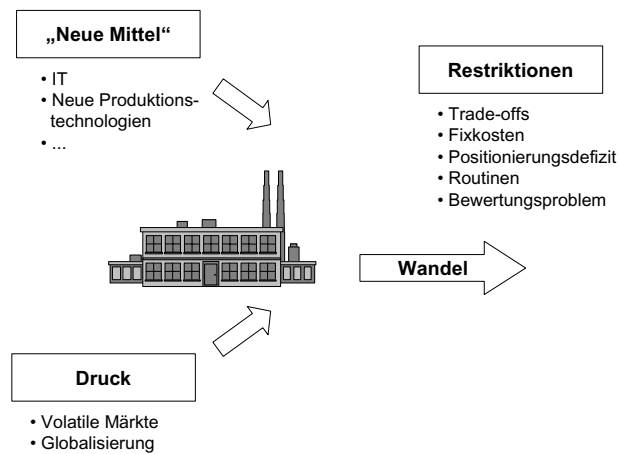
„Neue Mittel“

• IT
• Neue Produktionstechnologien
• ...

Restriktionen

• Trade-offs
• Fixkosten
• Positionierungsdefizit
• Routinen
• Bewertungsproblem

Wandel

Druck

• Volatile Märkte
• Globalisierung